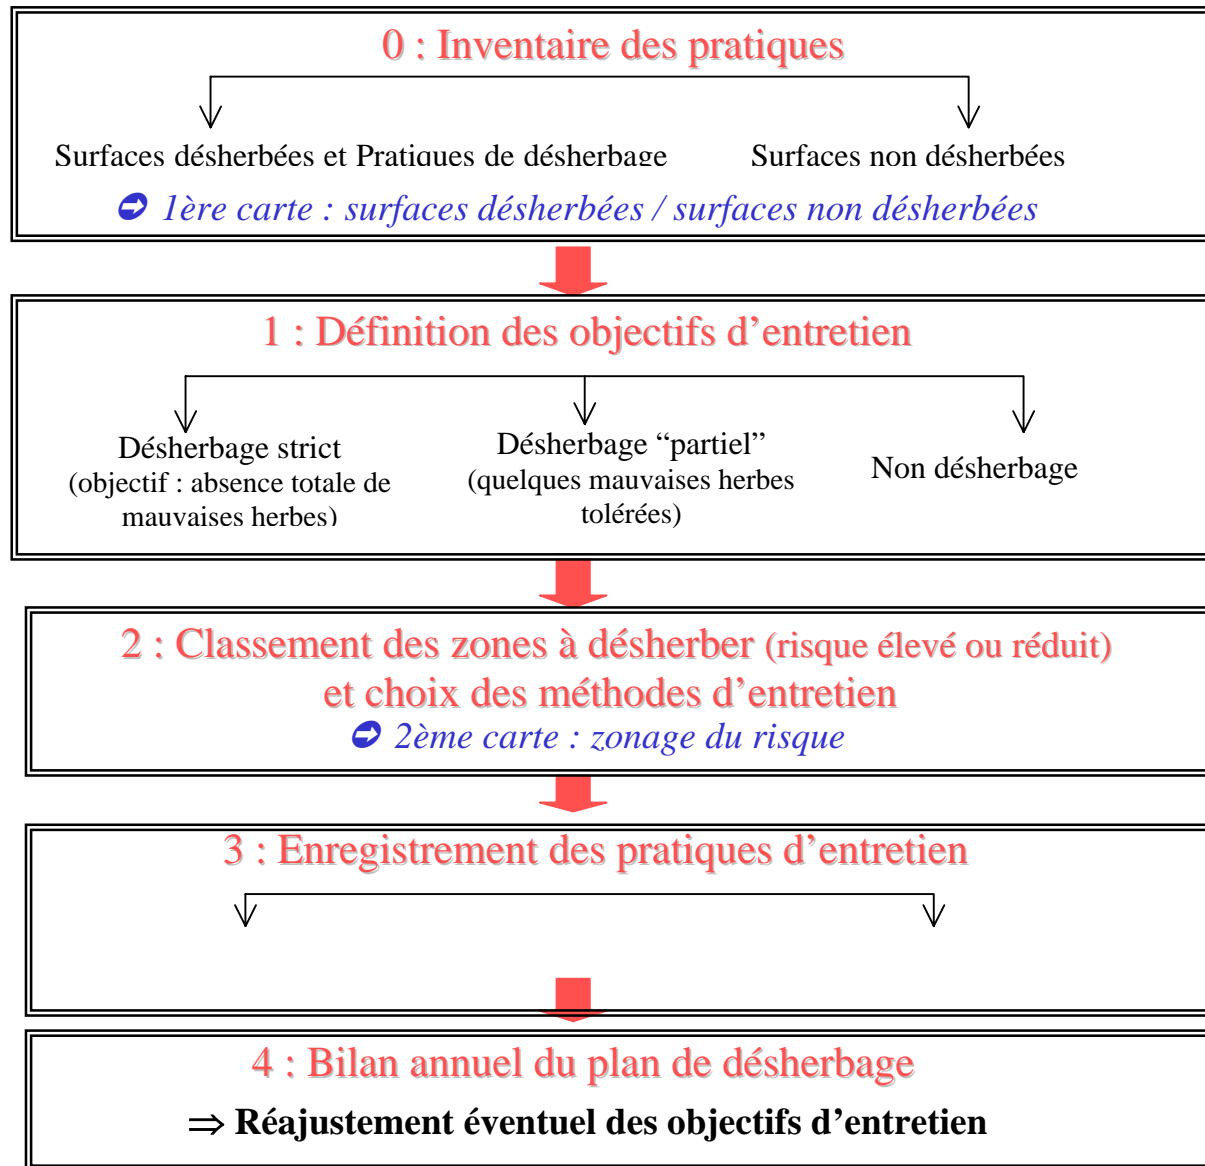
0 : Inventaire des pratiques

Surfaces désherbées et Pratiques de désherbage

Surfaces non désherbées

➲ 1ère carte : surfaces désherbées / surfaces non désherbées

1 : Définition des objectifs d'entretien

Désherbage strict (objectif : absence totale de mauvaises herbes)

Désherbage "partiel" (quelques mauvaises herbes tolérées)

Non désherbage

2 : Classement des zones à désherber (risque élevé ou réduit) et choix des méthodes d'entretien

➲ 2ème carte : zonage du risque

3 : Enregistrement des pratiques d'entretien

4 : Bilan annuel du plan de désherbage

⇒ Réajustement éventuel des objectifs d'entretien